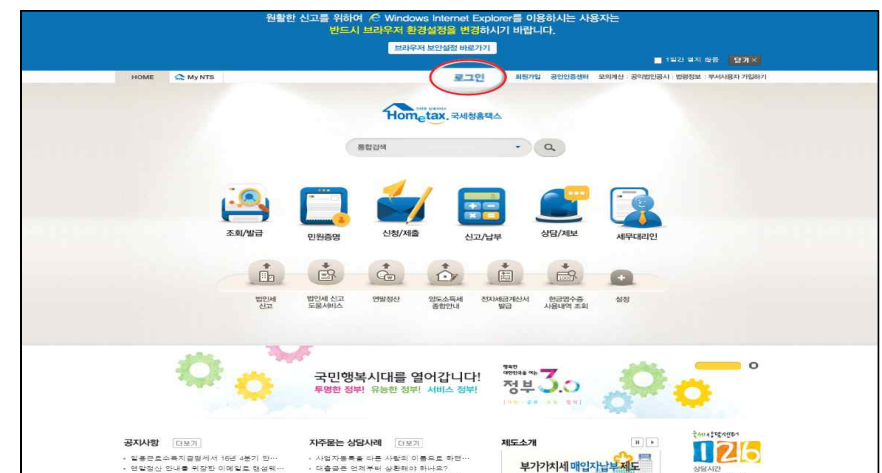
원활한 신고를 위하여 Windows Internet Explorer를 이용하시는 사용자는
반드시 브라우저 환경설정을 변경하시기 바랍니다.

브라우저 보안설정 바로가기

1일간 열지 않음 닫기 ×

HOME My NTS

로그인 회원가입 공인인증센터 모의계산 · 공익법인공시 · 법령정보 · 부서사용자 가입하기

Hometax 국세청홈택스

통합검색

조회/발급 민원증명 신청/제출 신고/납부 상담/제보 세무대리인

법인세 신고 | 법인세 신고 도움서비스 | 연말정산 | 양도소득세 종합안내 | 전자세금계산서 발급 | 현금영수증 사용내역 조회 | 설정

국민행복시대를 열어갑니다!
투명한 정부! 유능한 정부! 서비스 정부!

정부 3.0

공지사항 더보기
· 일용근로소득지급명세서 16년 4분기 ...
· 연말정산 안내를 위장한 이메일로 랜섬웨...

자주묻는 상담사례 더보기
· 사업자등록을 다른 사람의 이름으로 하면...
· 다음금은 언제부터 상환해야 하나요?

제도소개
부가가치세 매입자납부제도

126
상담시간